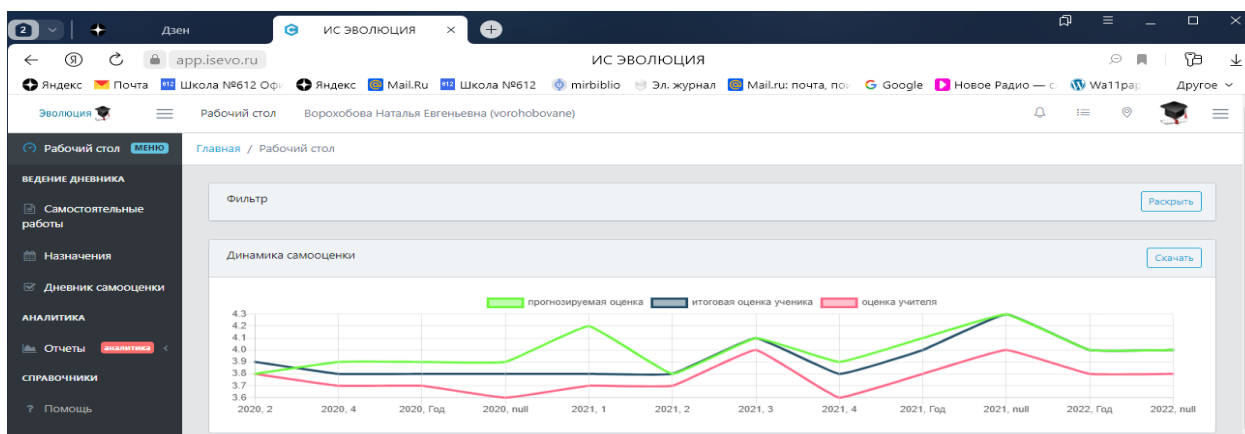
2 Дзен ИС ЭВОЛЮЦИЯ ×

app.isevo.ru ИС ЭВОЛЮЦИЯ

Яндекс Почта Школа №612 Оф Яндекс Mail.Ru Школа №612 mirbiblio Эл. журнал Mail.ru: почта, по Google Новое Радио — с Wa11pap Другое

Эволюция Рабочий стол Ворохобова Наталья Евгеньевна (vorohobovane)

Рабочий стол МЕНЮ

ВЕДЕНИЕ ДНЕВНИКА

Самостоятельные работы

Назначения

Дневник самооценки

АНАЛИТИКА

Отчеты аналитика

СПРАВОЧНИКИ

Помощь

Главная / Рабочий стол

Фильтр

Раскрыть

Динамика самооценки

Скачать

прогнозируемая оценка итоговая оценка ученика оценка учителя

4.3
4.2
4.1
4.0
3.9
3.8
3.7
3.6

2020, 2 2020, 4 2020, Год 2020, null 2021, 1 2021, 2 2021, 3 2021, 4 2021, Год 2021, null 2022, Год 2022, null